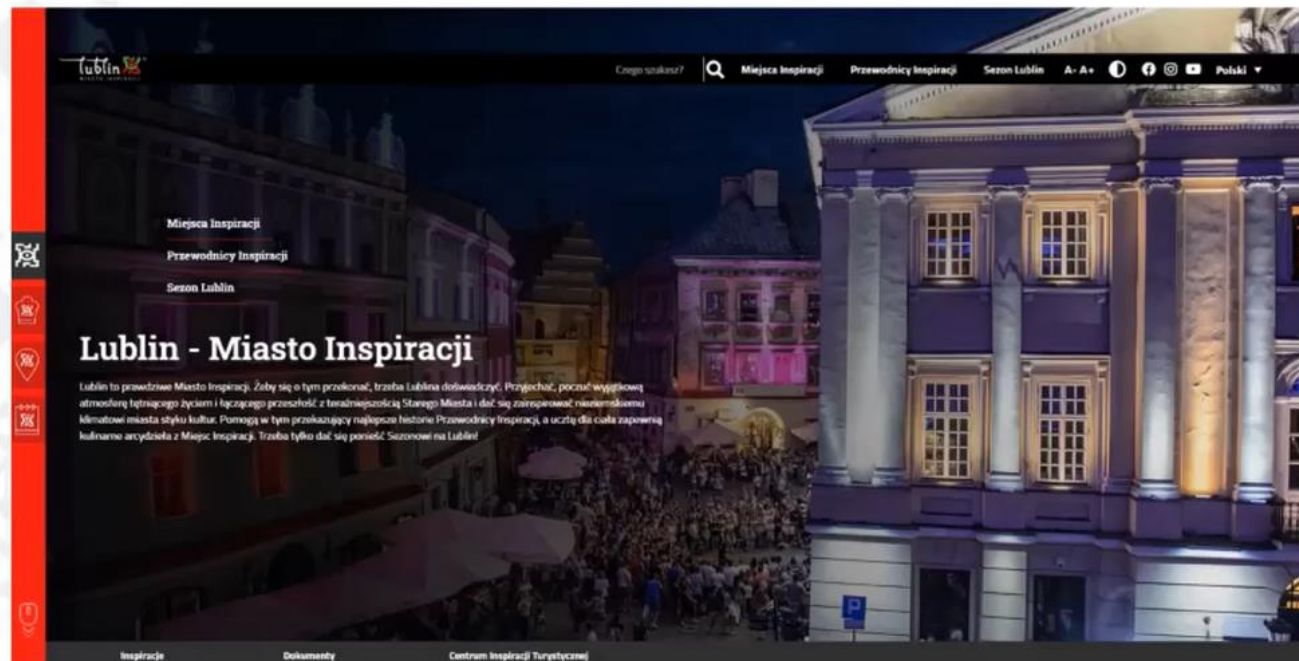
lublin

Czego szukasz? Miejsca Inspiracji Przewodnicy Inspiracji Sezon Lublin A- A+ Polski ▼

Miejsca Inspiracji

Przewodnicy Inspiracji

Sezon Lublin

Lublin - Miasto Inspiracji

Lublin to prawdziwe Miasto Inspiracji. Żeby się o tym przekonać, trzeba Lublina doświadczyć. Przyjechać, poczuć wyjątkową atmosferę tętniącego życiem i łączącego przeszłość z teraźniejszością Starego Miasta i dać się zainspirować niezwykłemu klimatowi miasta styku kultur. Pomogą w tym przekazujący najlepsze historie Przewodnicy Inspiracji, a ucztą dla ciała zapewnią kulinarne arcydzieła z Miejsc Inspiracji. Trzeba tylko dać się ponieść Sezonowi na Lublin!

P

Inspiracje Dokumenty Centrum Inspiracji Turystycznej